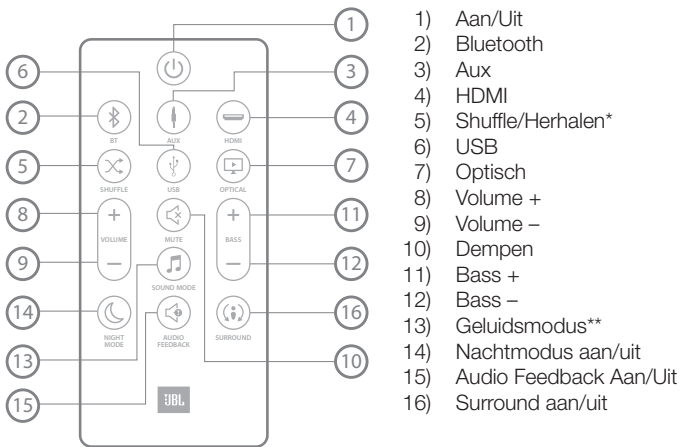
1
6
3
2
BT
AUX
HDMI
4
5
SHUFFLE
USB
OPTICAL
7
8
+
VOLUME
–
MUTE
+
BASS
–
11
9
12
SOUND MODE
14
NIGHT MODE
AUDIO FEEDBACK
SURROUND
16
13
10
15
JBL

1) Aan/Uit
2) Bluetooth
3) Aux
4) HDMI
5) Shuffle/Herhalen*
6) USB
7) Optisch
8) Volume +
9) Volume –
10) Dempen
11) Bass +
12) Bass –
13) Geluidsmodus**
14) Nachtmodus aan/uit
15) Audio Feedback Aan/Uit
16) Surround aan/uit